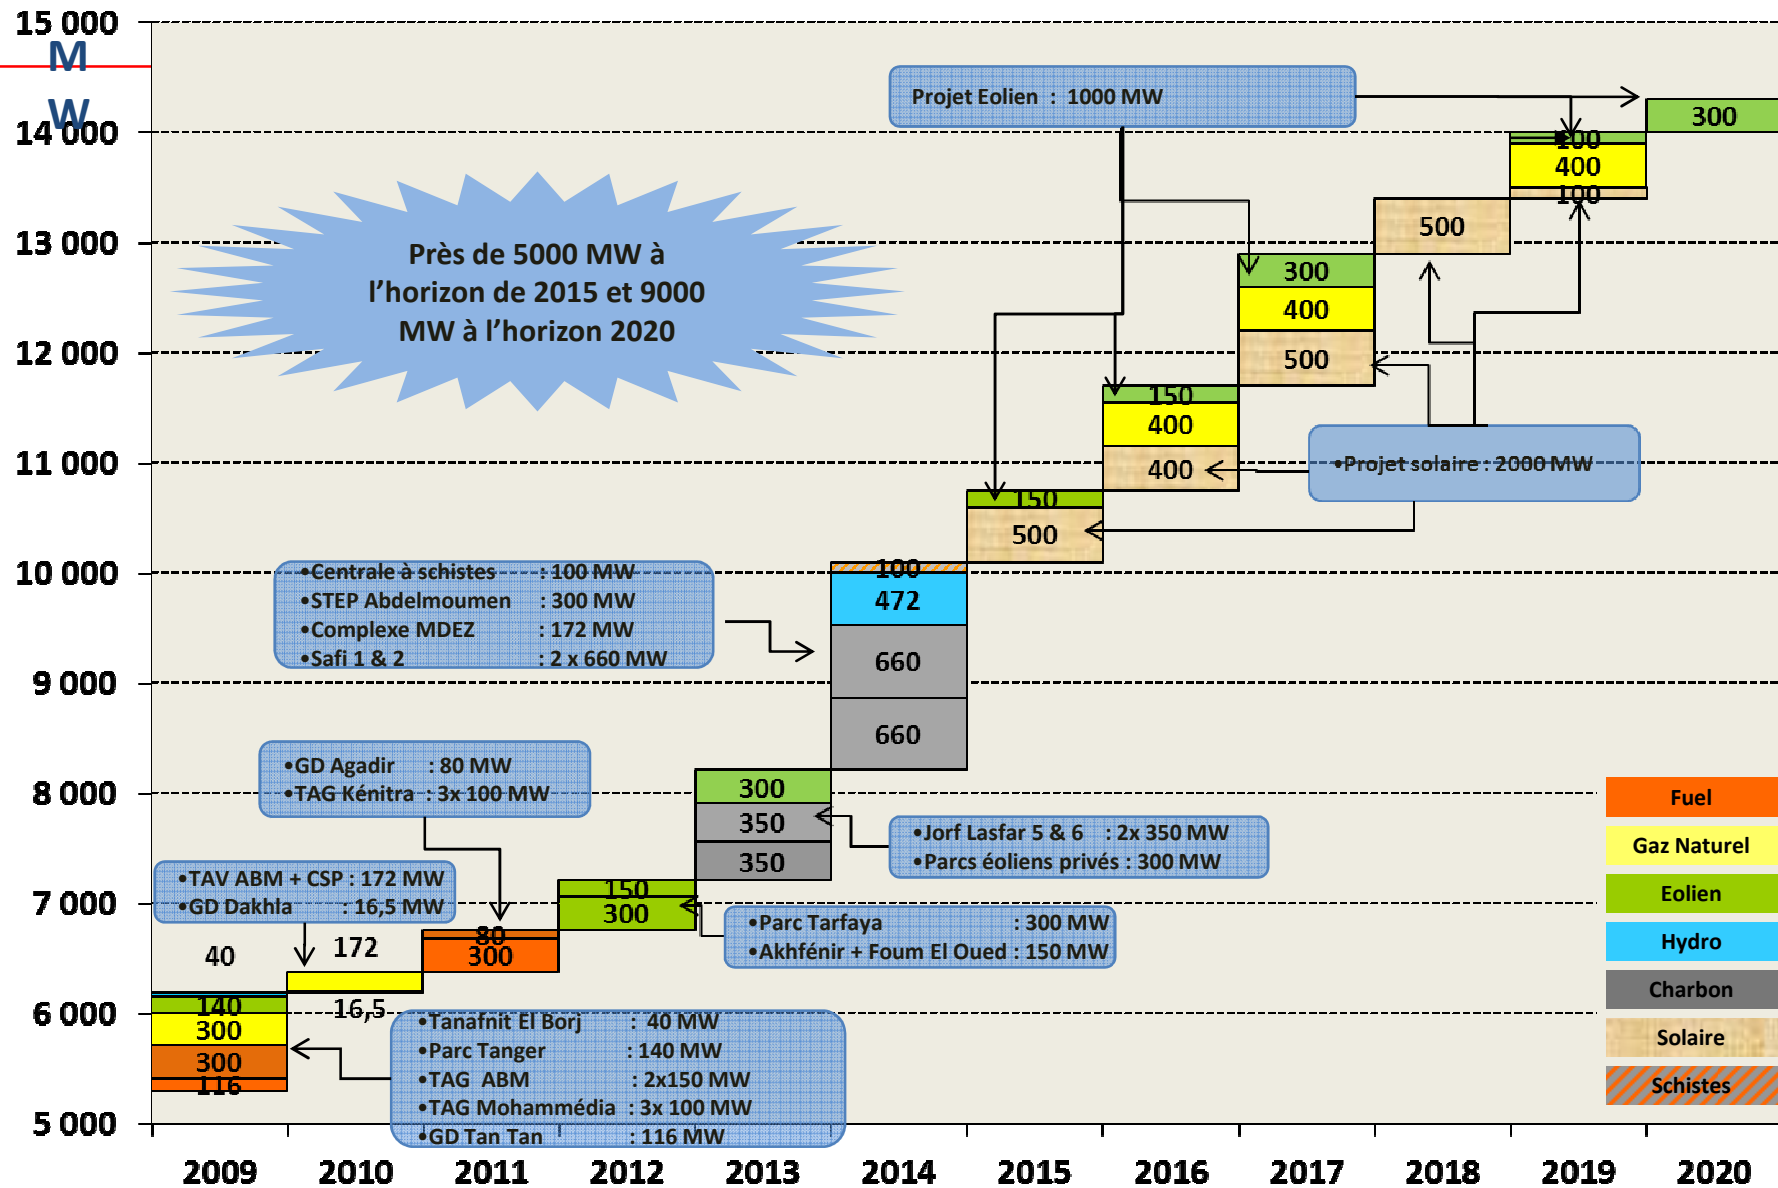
15 000
MW
14 000
13 000
12 000
11 000
10 000
9 000
8 000
7 000
6 000
5 000

Près de 5000 MW à l'horizon de 2015 et 9000 MW à l'horizon 2020

Projet Eolien : 1000 MW

300
100
400
100
500
300
400
500
150
400
400
150
500
100
472
660
660
300
350
350
150
300
80
300
40
172
16,5
140
300
300
116

•Projet solaire : 2000 MW

•Centrale à schistes : 100 MW
•STEP Abdelmoumen : 300 MW
•Complexe MDEZ : 172 MW
•Safi 1 & 2 : 2 x 660 MW

•GD Agadir : 80 MW
•TAG Kénitra : 3x 100 MW

•Jorf Lasfar 5 & 6 : 2x 350 MW
•Parcs éoliens privés : 300 MW

•TAV ABM + CSP : 172 MW
•GD Dakhla : 16,5 MW

•Parc Tarfaya : 300 MW
•Akhfénir + Foum El Oued : 150 MW

•Tanafnit El Borj : 40 MW
•Parc Tanger : 140 MW
•TAG ABM : 2x150 MW
•TAG Mohammédia : 3x 100 MW
•GD Tan Tan : 116 MW

Fuel
Gaz Naturel
Eolien
Hydro
Charbon
Solaire
Schistes

2009 2010 2011 2012 2013 2014 2015 2016 2017 2018 2019 2020